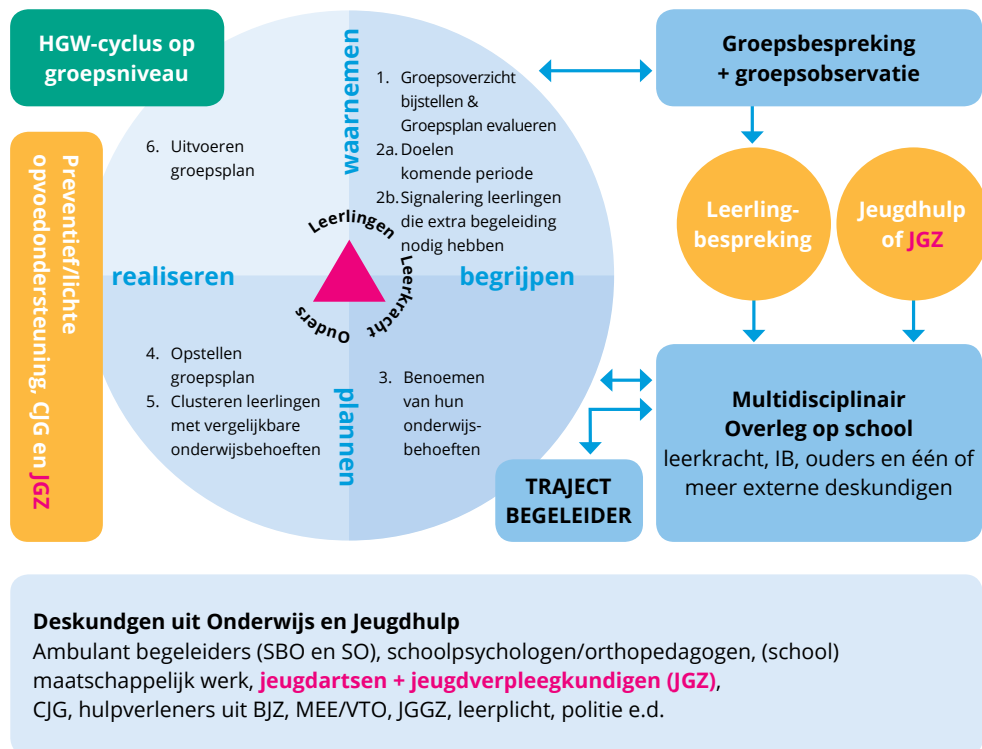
HGW-cyclus op groepsniveau

Preventief/lichte opvoedondersteuning, CJG en JGZ

waarnemen

1. Groepsoverzicht bijstellen & Groepsplan evalueren
2a. Doelen komende periode
2b. Signalering leerlingen die extra begeleiding nodig hebben

6. Uitvoeren groepsplan

Leerlingen
Leerkracht
Ouders

realiseren

begrijpen

4. Opstellen groepsplan
5. Clusteren leerlingen met vergelijkbare onderwijsbehoeften

3. Benoemen van hun onderwijsbehoeften

plannen

Groepsbespreking + groepsobservatie

Leerling-bespreking

Jeugdhulp of JGZ

Multidisciplinair Overleg op school
leerkracht, IB, ouders en één of meer externe deskundigen

TRAJECT BEGELEIDER

Deskundgen uit Onderwijs en Jeugdhulp
Ambulant begeleiders (SBO en SO), schoolpsychologen/orthopedagogen, (school) maatschappelijk werk, jeugdartsen + jeugdverpleegkundigen (JGZ), CJG, hulpverleners uit BJZ, MEE/VTO, JGGZ, leerplicht, politie e.d.